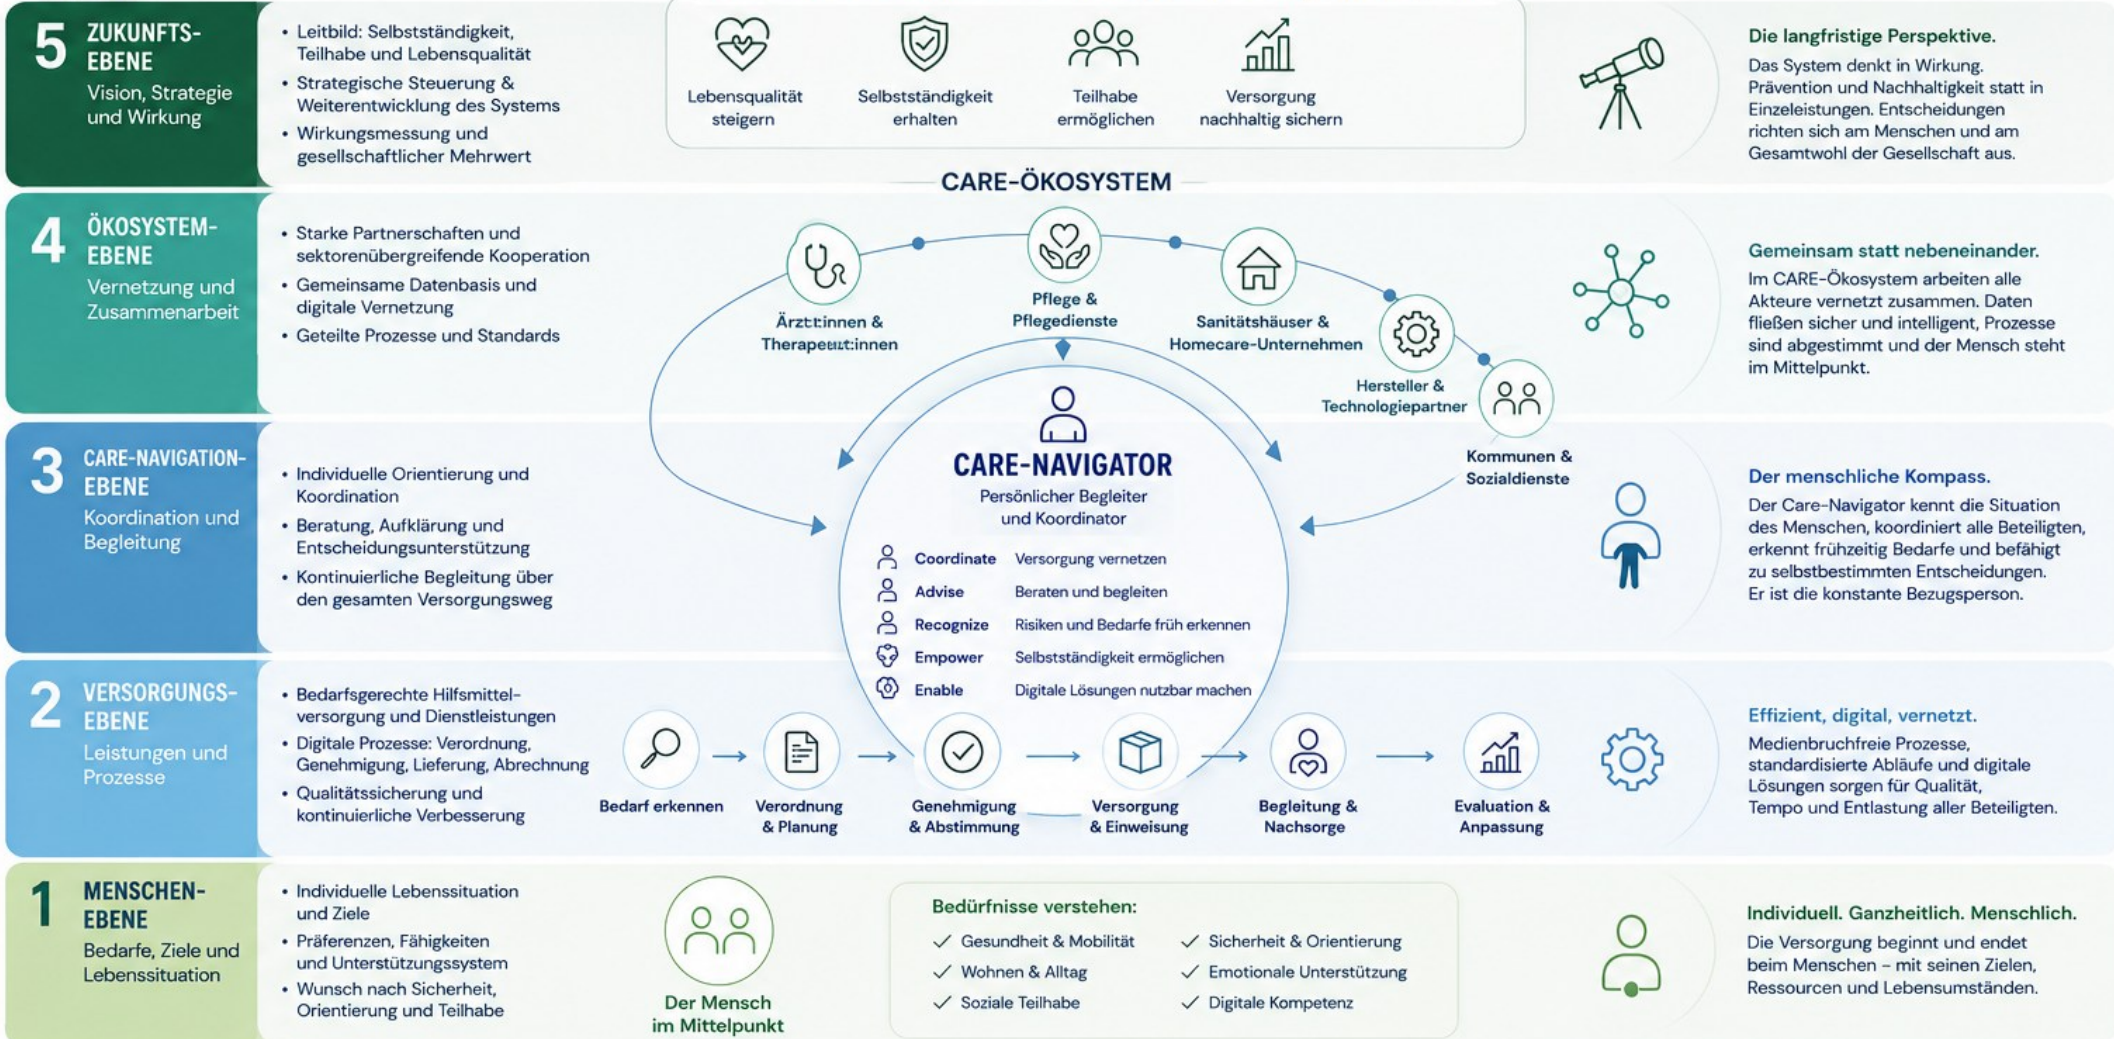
5 ZUKUNFTS-EBENE
Vision, Strategie und Wirkung

• Leitbild: Selbstständigkeit, Teilhabe und Lebensqualität
• Strategische Steuerung & Weiterentwicklung des Systems
• Wirkungsmessung und gesellschaftlicher Mehrwert

Lebensqualität steigern
Selbstständigkeit erhalten
Teilhabe ermöglichen
Versorgung nachhaltig sichern

Die langfristige Perspektive.
Das System denkt in Wirkung. Prävention und Nachhaltigkeit statt in Einzelleistungen. Entscheidungen richten sich am Menschen und am Gesamtwohl der Gesellschaft aus.

CARE-ÖKOSYSTEM

4 ÖKOSYSTEM-EBENE
Vernetzung und Zusammenarbeit

• Starke Partnerschaften und sektorenübergreifende Kooperation
• Gemeinsame Datenbasis und digitale Vernetzung
• Geteilte Prozesse und Standards

Ärzt:innen & Therapeut:innen
Pflege & Pflegedienste
Sanitätshäuser & Homecare-Unternehmen
Hersteller & Technologiepartner
Kommunen & Sozialdienste

Gemeinsam statt nebeneinander.
Im CARE-Ökosystem arbeiten alle Akteure vernetzt zusammen. Daten fließen sicher und intelligent, Prozesse sind abgestimmt und der Mensch steht im Mittelpunkt.

3 CARE-NAVIGATION-EBENE
Koordination und Begleitung

• Individuelle Orientierung und Koordination
• Beratung, Aufklärung und Entscheidungsunterstützung
• Kontinuierliche Begleitung über den gesamten Versorgungsweg

CARE-NAVIGATOR
Persönlicher Begleiter und Koordinator

Coordinate Versorgung vernetzen
Advise Beraten und begleiten
Recognize Risiken und Bedarfe früh erkennen
Empower Selbstständigkeit ermöglichen
Enable Digitale Lösungen nutzbar machen

Der menschliche Kompass.
Der Care-Navigator kennt die Situation des Menschen, koordiniert alle Beteiligten, erkennt frühzeitig Bedarfe und befähigt zu selbstbestimmten Entscheidungen. Er ist die konstante Bezugsperson.

2 VERSORGUNGS-EBENE
Leistungen und Prozesse

• Bedarfsgerechte Hilfsmittelversorgung und Dienstleistungen
• Digitale Prozesse: Verordnung, Genehmigung, Lieferung, Abrechnung
• Qualitätssicherung und kontinuierliche Verbesserung

Bedarf erkennen
Verordnung & Planung
Genehmigung & Abstimmung
Versorgung & Einweisung
Begleitung & Nachsorge
Evaluation & Anpassung

Effizient, digital, vernetzt.
Medienbruchfreie Prozesse, standardisierte Abläufe und digitale Lösungen sorgen für Qualität, Tempo und Entlastung aller Beteiligten.

1 MENSCHEN-EBENE
Bedarfe, Ziele und Lebenssituation

• Individuelle Lebenssituation und Ziele
• Präferenzen, Fähigkeiten und Unterstützungssystem
• Wunsch nach Sicherheit, Orientierung und Teilhabe

Der Mensch im Mittelpunkt

Bedürfnisse verstehen:
✓ Gesundheit & Mobilität
✓ Wohnen & Alltag
✓ Soziale Teilhabe
✓ Sicherheit & Orientierung
✓ Emotionale Unterstützung
✓ Digitale Kompetenz

Individuell. Ganzheitlich. Menschlich.
Die Versorgung beginnt und endet beim Menschen – mit seinen Zielen, Ressourcen und Lebensumständen.